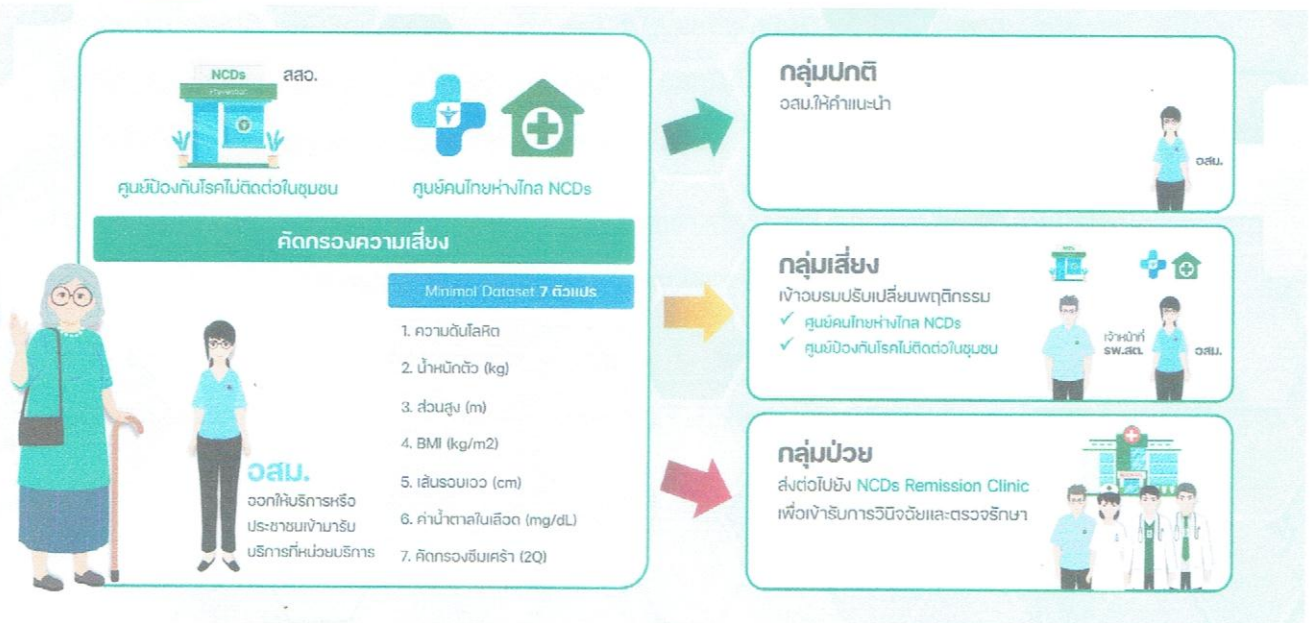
NCDs

สสอ.

ศูนย์ป้องกันโรคไม่ติดต่อในชุมชน

ศูนย์คนไทยห่างไกล NCDs

คัดกรองความเสี่ยง

Minimal Dataset 7 ตัวแปร

1. ความดันโลหิต
2. น้ำหนักตัว (kg)
3. ส่วนสูง (m)
4. BMI (kg/m2)
5. เส้นรอบเอว (cm)
6. ค่าน้ำตาลในเลือด (mg/dL)
7. คัดกรองซึมเศร้า (2Q)

อสม.
ออกให้บริการหรือประชาชนเข้ามารับบริการที่หน่วยบริการ

กลุ่มปกติ
อสม.ให้คำแนะนำ

อสม.

กลุ่มเสี่ยง
เข้าอบรมปรับเปลี่ยนพฤติกรรม
✓ ศูนย์คนไทยห่างไกล NCDs
✓ ศูนย์ป้องกันโรคไม่ติดต่อในชุมชน

เจ้าหน้าที่ รพ.สต.

อสม.

กลุ่มป่วย
ส่งต่อไปยัง NCDs Remission Clinic
เพื่อเข้ารับการวินิจฉัยและตรวจรักษา